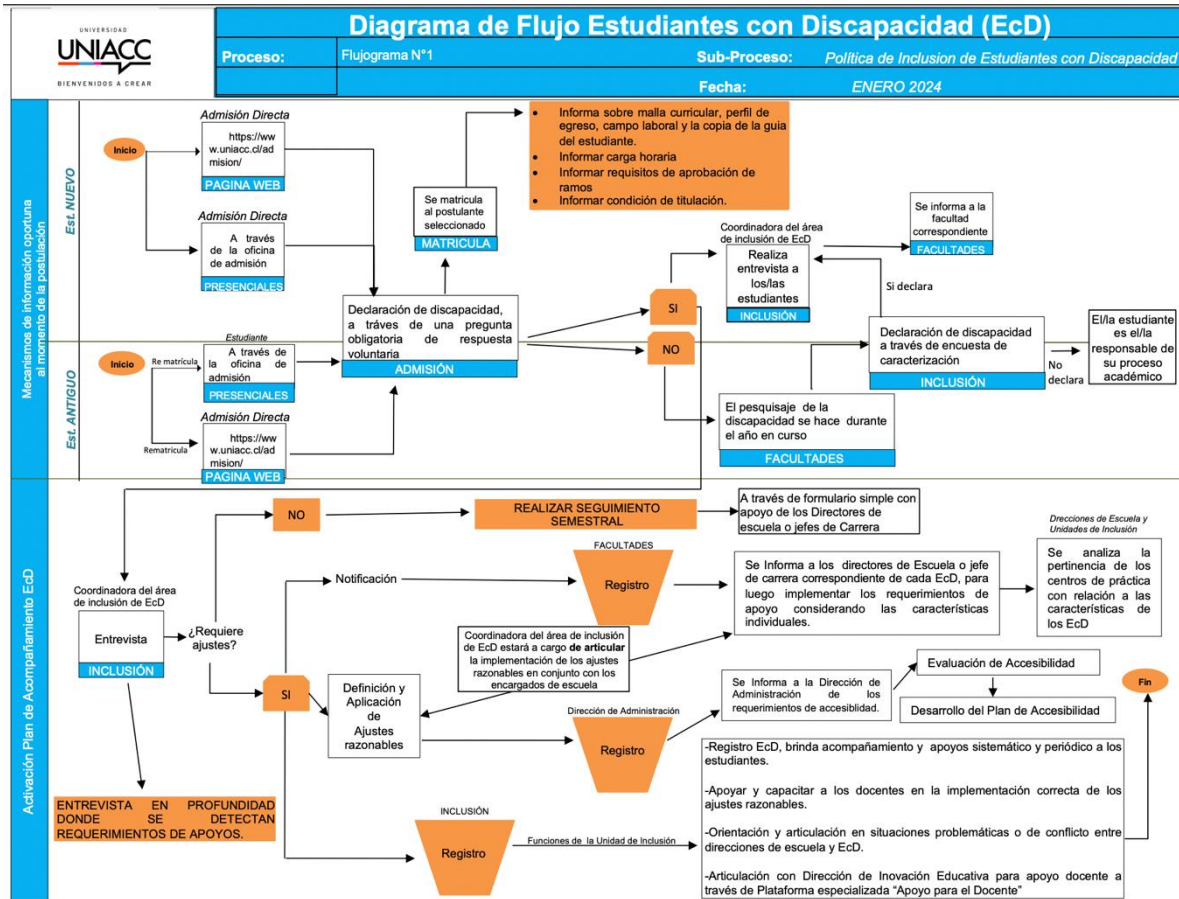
UNIVERSIDAD
UNIACC
BIENVENIDOS A CREAR

Diagrama de Flujo Estudiantes con Discapacidad (EcD)

Proceso: Flujograma N°1
Sub-Proceso: Política de Inclusion de Estudiantes con Discapacidad
Fecha: ENERO 2024

Mecanismos de información oportuna al momento de la postulación

Est. NUEVO

Inicio

Admisión Directa
https://www.uniacc.cl/admision/
PAGINA WEB

Admisión Directa
A través de la oficina de admisión
PRESENCIALES

Se matricula al postulante seleccionado
MATRICULA

- Informa sobre malla curricular, perfil de egreso, campo laboral y la copia de la guia del estudiante.
- Informar carga horaria
- Informar requisitos de aprobación de ramos
- Informar condición de titulación.

Declaración de discapacidad, a tráves de una pregunta obligatoria de respuesta voluntaria
ADMISIÓN

SI

NO

Coordinadora del área de inclusión de EcD
Realiza entrevista a los/las estudiantes
INCLUSIÓN

Se informa a la facultad correspondiente
FACULTADES

Si declara

Declaración de discapacidad a través de encuesta de caracterización
INCLUSIÓN

No declara

El/la estudiante es el/la responsable de su proceso académico

Est. ANTIGUO

Estudiante

Inicio

Re matrícula

A través de la oficina de admisión
PRESENCIALES

Rematricula

Admisión Directa
https://www.uniacc.cl/admision/
PAGINA WEB

El pesquisaje de la discapacidad se hace durante el año en curso
FACULTADES

Activación Plan de Acompañamiento EcD

NO

REALIZAR SEGUIMIENTO SEMESTRAL

A través de formulario simple con apoyo de los Directores de escuela o jefes de Carrera

Coordinadora del área de inclusión de EcD
Entrevista
INCLUSIÓN

¿Requiere ajustes?

Notificación

FACULTADES
Registro

Se Informa a los directores de Escuela o jefe de carrera correspondiente de cada EcD, para luego implementar los requerimientos de apoyo considerando las características individuales.

Direcciones de Escuela y Unidades de Inclusión
Se analiza la pertinencia de los centros de práctica con relación a las características de los EcD

Coordinadora del área de inclusión de EcD estará a cargo de articular la implementación de los ajustes razonables en conjunto con los encargados de escuela

SI

Definición y Aplicación de Ajustes razonables

Dirección de Administración
Registro

Se Informa a la Dirección de Administración de los requerimientos de accesiblidad.

Evaluación de Accesibilidad

Desarrollo del Plan de Accesibilidad

Fin

ENTREVISTA EN PROFUNDIDAD DONDE SE DETECTAN REQUERIMIENTOS DE APOYOS.

INCLUSIÓN
Registro

Funciones de la Unidad de Inclusión

-Registro EcD, brinda acompañamiento y apoyos sistemático y periódico a los estudiantes.

-Apoyar y capacitar a los docentes en la implementación correcta de los ajustes razonables.

-Orientación y articulación en situaciones problemáticas o de conflicto entre direcciones de escuela y EcD.

-Articulación con Dirección de Inovación Educativa para apoyo docente a través de Plataforma especializada "Apoyo para el Docente"